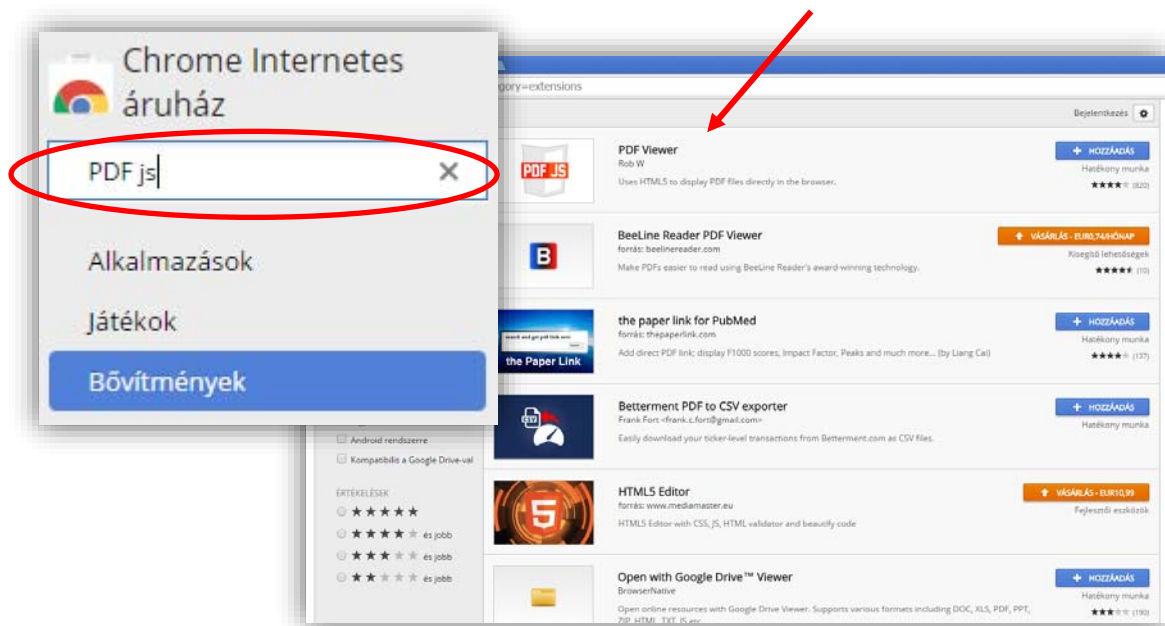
Chrome Internetes áruház

PDF js

Alkalmazások

Játékok

Bővítmények

gory=extensions

Bejelentkezés

PDF JS

PDF Viewer
Rob W
Uses HTML5 to display PDF files directly in the browser.
+ HOZZÁADÁS
Hatékony munka
★★★★★ (820)

BeeLine Reader PDF Viewer
forrás: beelinereader.com
Make PDFs easier to read using BeeLine Reader's award-winning technology.
VÁSÁRLÁS - EUR0,74/HÓNAP
Kisegítő lehetőségek
★★★★★ (10)

the Paper Link

the paper link for PubMed
forrás: thepaperlink.com
Add direct PDF link; display F1000 scores, Impact Factor, Peaks and much more... (by Liang Cai)
+ HOZZÁADÁS
Hatékony munka
★★★★★ (137)

Betterment PDF to CSV exporter
Frank Fort <frank.c.fort@gmail.com>
Easily download your ticker-level transactions from Betterment.com as CSV files.
+ HOZZÁADÁS
Hatékony munka

Android rendszerre
Kompatibilis a Google Drive-val

ÉRTÉKELÉSEK
★★★★★
★★★★★ és jobb
★★★★★ és jobb
★★★★★ és jobb

HTML5 Editor
forrás: www.mediamaster.eu
HTML5 Editor with CSS, JS, HTML validator and beautify code
VÁSÁRLÁS - EUR10,99
Fejlesztői eszközök

Open with Google Drive™ Viewer
BrowserNative
Open online resources with Google Drive Viewer. Supports various formats including DOC, XLS, PDF, PPT, ZIP, HTML, TXT, JS etc.
+ HOZZÁADÁS
Hatékony munka
★★★★★ (190)